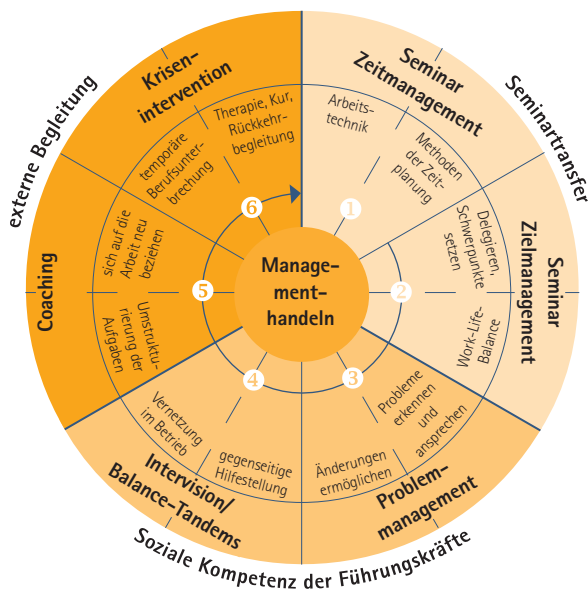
Management-handeln

1
Seminar Zeitmanagement
Arbeitstechnik
Methoden der Zeitplanung

2
Seminar Zielmanagement
Delegieren, Schwerpunkte setzen
Work-Life-Balance

3
Problemmanagement
Probleme erkennen und ansprechen
Änderungen ermöglichen

4
Intervision/ Balance-Tandems
Vernetzung im Betrieb
gegenseitige Hilfestellung

5
Coaching
sich auf die Arbeit neu beziehen
Umstrukturierung der Aufgaben

6
Krisenintervention
temporäre Berufsunterbrechung
Therapie, Kur, Rückkehrbegleitung

externe Begleitung
Seminartransfer
Soziale Kompetenz der Führungskräfte